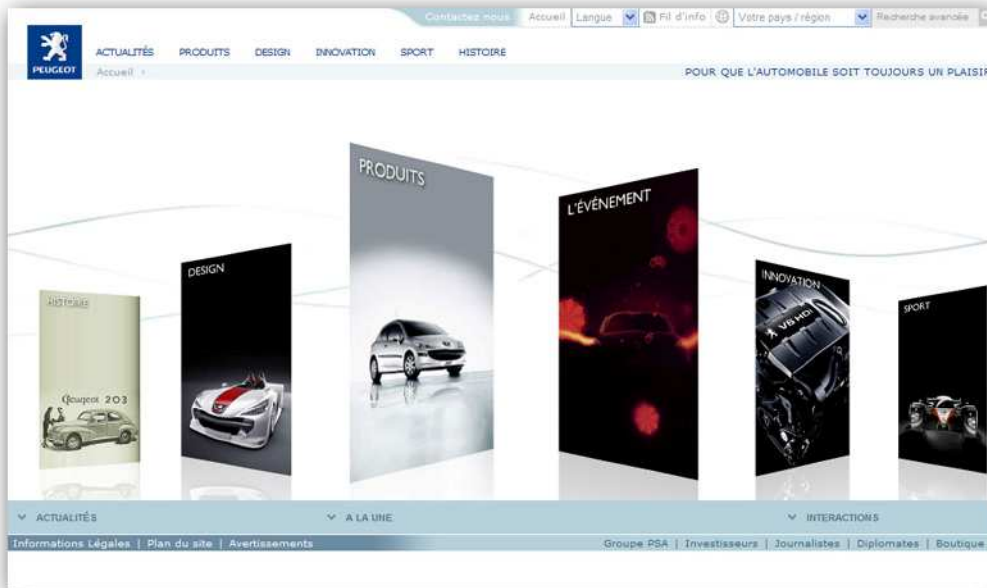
Contactez nous Accueil Langue Fil d'info Votre pays / région Recherche avancée

PEUGEOT

ACTUALITÉS PRODUITS DESIGN INNOVATION SPORT HISTOIRE

Accueil ›

POUR QUE L'AUTOMOBILE SOIT TOUJOURS UN PLAISIR

PRODUITS

L'ÉVÉNEMENT

DESIGN

HISTOIRE

INNOVATION

SPORT

Peugeot 203

V6 HDi

ACTUALITÉS

A LA UNE

INTERACTIONS

Informations Légales | Plan du site | Avertissements

Groupe PSA | Investisseurs | Journalistes | Diplomates | Boutique